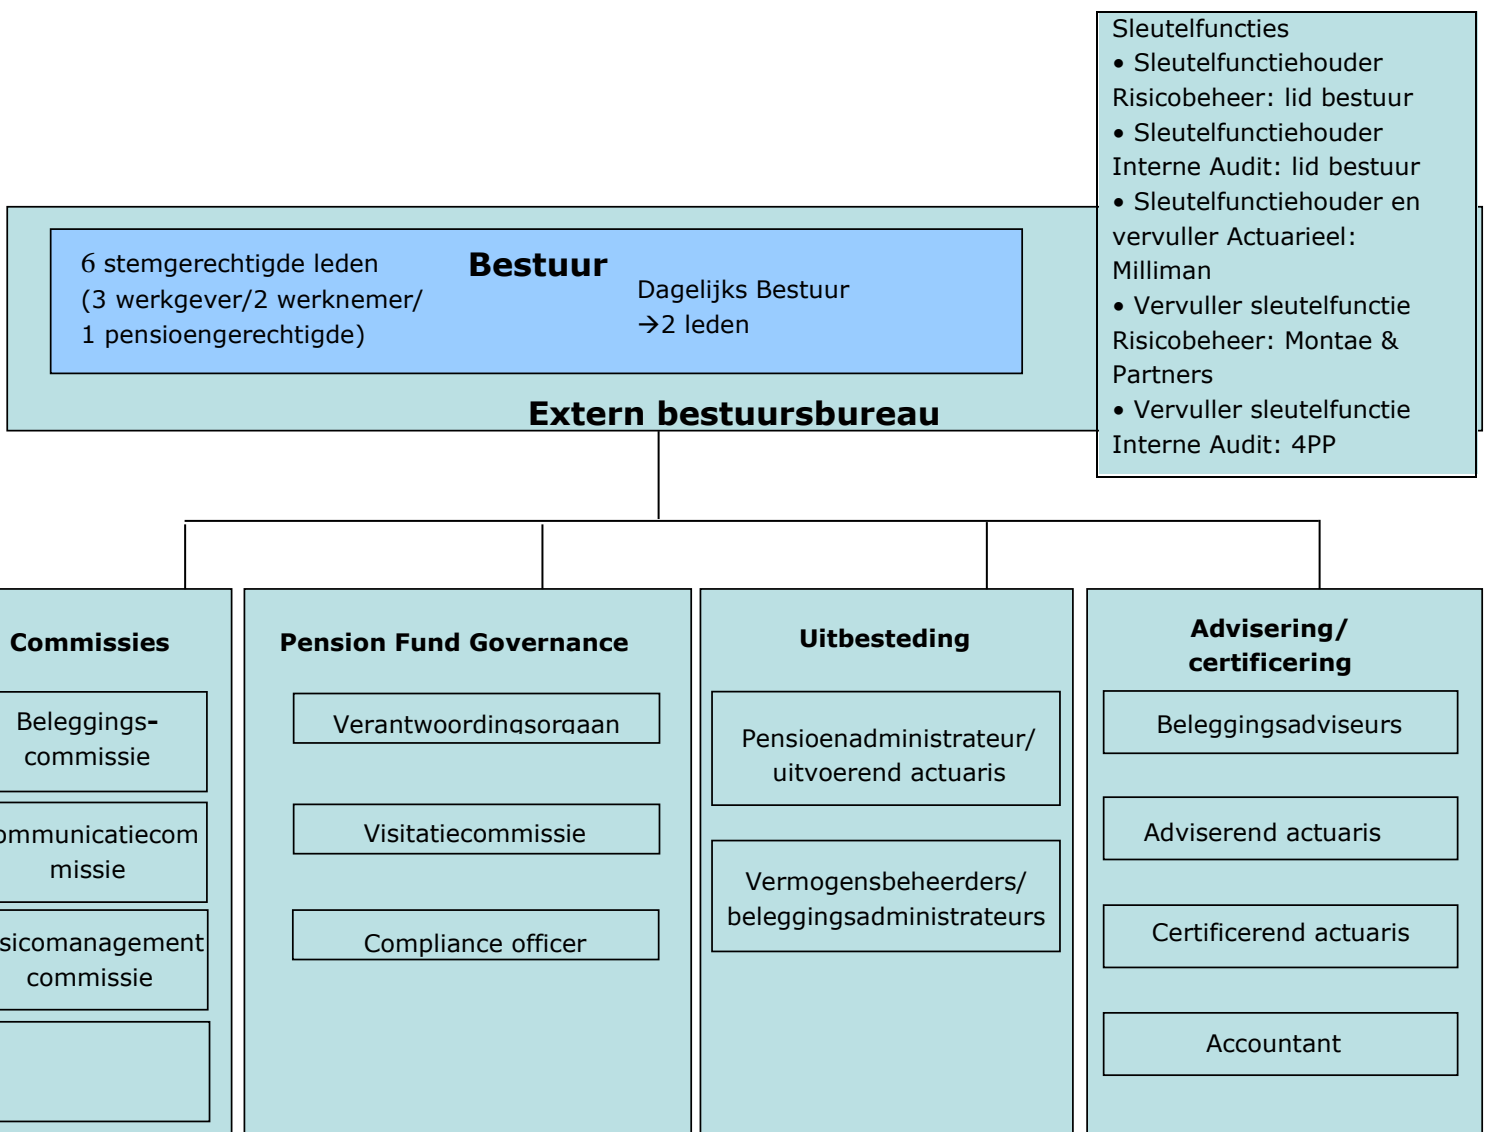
Sleutelfuncties
• Sleutelfunctiehouder Risicobeheer: lid bestuur
• Sleutelfunctiehouder Interne Audit: lid bestuur
• Sleutelfunctiehouder en vervuller Actuarieel: Milliman
• Vervuller sleutelfunctie Risicobeheer: Montae & Partners
• Vervuller sleutelfunctie Interne Audit: 4PP

6 stemgerechtigde leden (3 werkgever/2 werknemer/ 1 pensioengerechtigde)

Bestuur

Dagelijks Bestuur →2 leden

Extern bestuursbureau

Commissies

Beleggings-commissie

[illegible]mmunicatiecommissie

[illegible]sicomanagement commissie

Pension Fund Governance

Verantwoordingsorgaan

Visitatiecommissie

Compliance officer

Uitbesteding

Pensioenadministrateur/ uitvoerend actuaris

Vermogensbeheerders/ beleggingsadministrateurs

Advisering/ certificering

Beleggingsadviseurs

Adviserend actuaris

Certificerend actuaris

Accountant